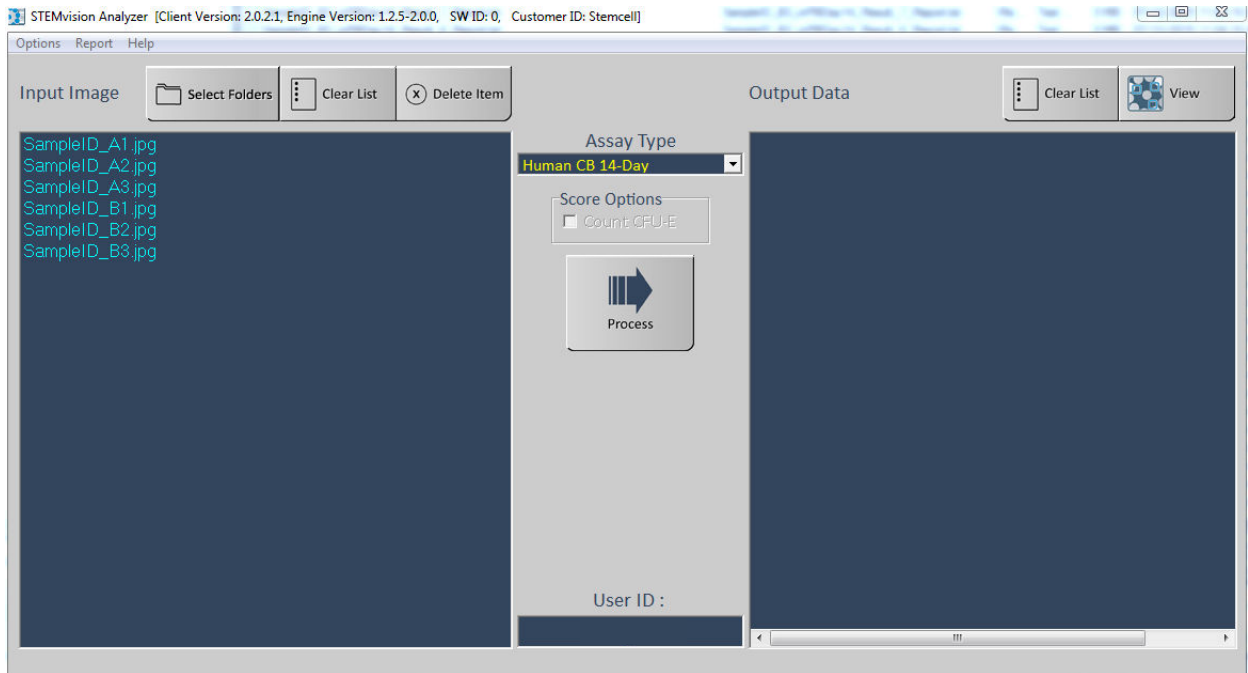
STEMvision Analyzer [Client Version: 2.0.2.1, Engine Version: 1.2.5-2.0.0, SW ID: 0, Customer ID: Stemcell]

Options Report Help

Input Image

Select Folders

Clear List

Delete Item

Output Data

Clear List

View

SampleID_A1.jpg
SampleID_A2.jpg
SampleID_A3.jpg
SampleID_B1.jpg
SampleID_B2.jpg
SampleID_B3.jpg

Assay Type

Human CB 14-Day

Score Options

Count CFU-E

Process

User ID :